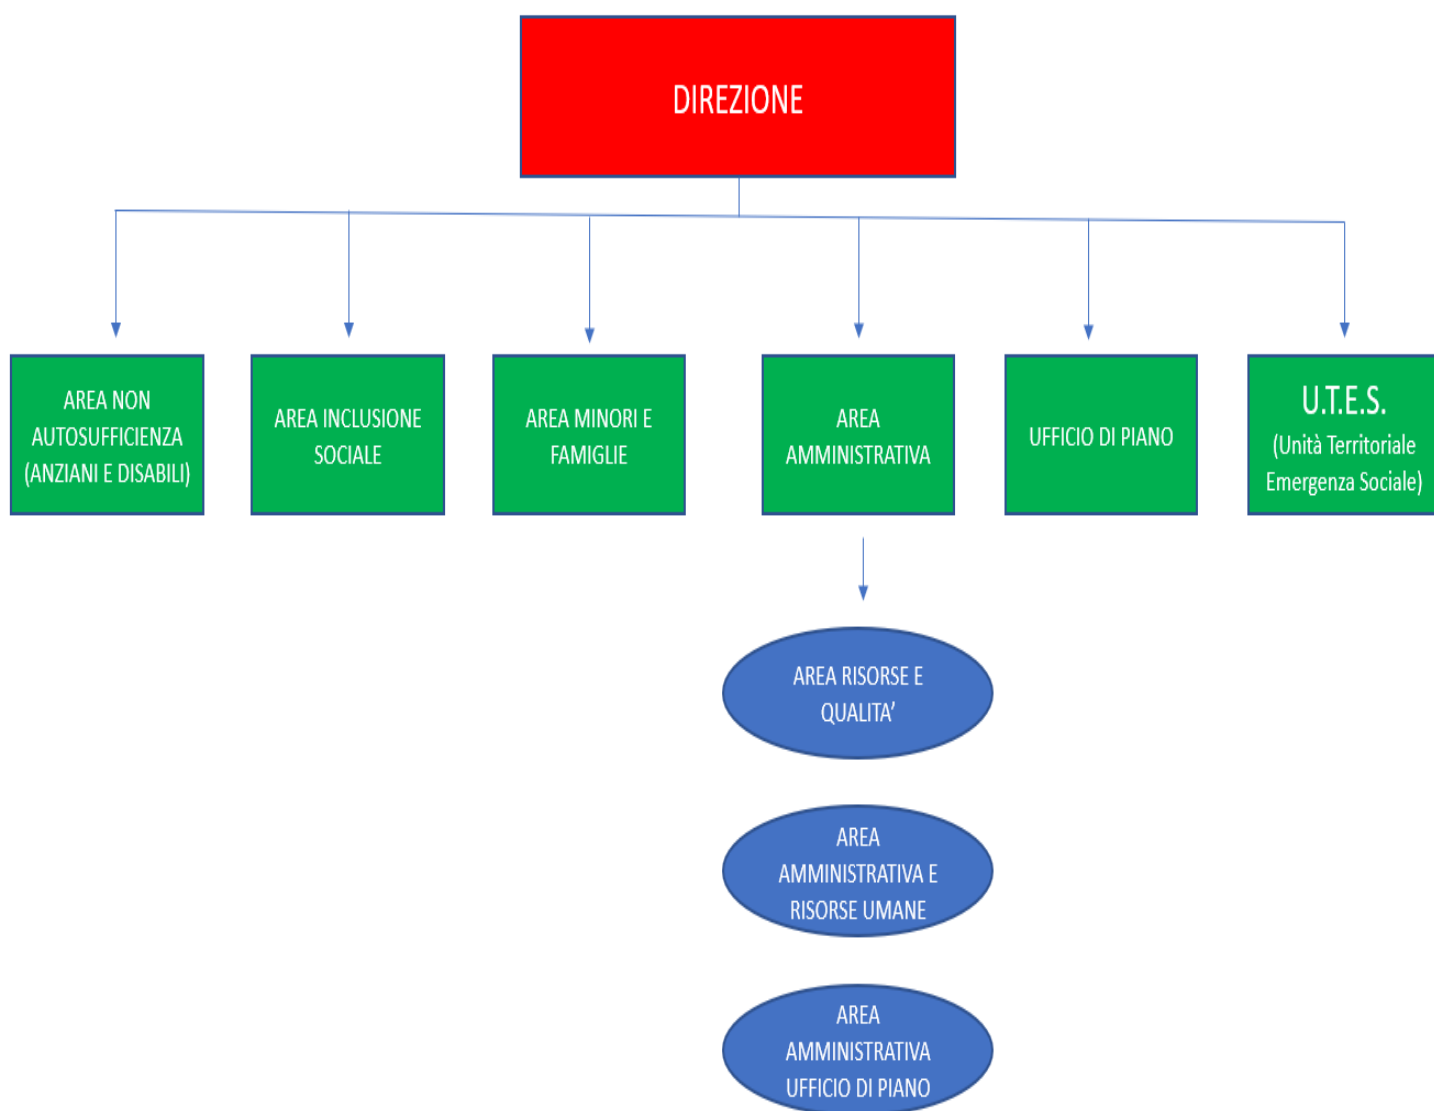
DIREZIONE

AREA NON AUTOSUFFICIENZA (ANZIANI E DISABILI)

AREA INCLUSIONE SOCIALE

AREA MINORI E FAMIGLIE

AREA AMMINISTRATIVA

UFFICIO DI PIANO

U.T.E.S. (Unità Territoriale Emergenza Sociale)

AREA RISORSE E QUALITA'

AREA AMMINISTRATIVA E RISORSE UMANE

AREA AMMINISTRATIVA UFFICIO DI PIANO